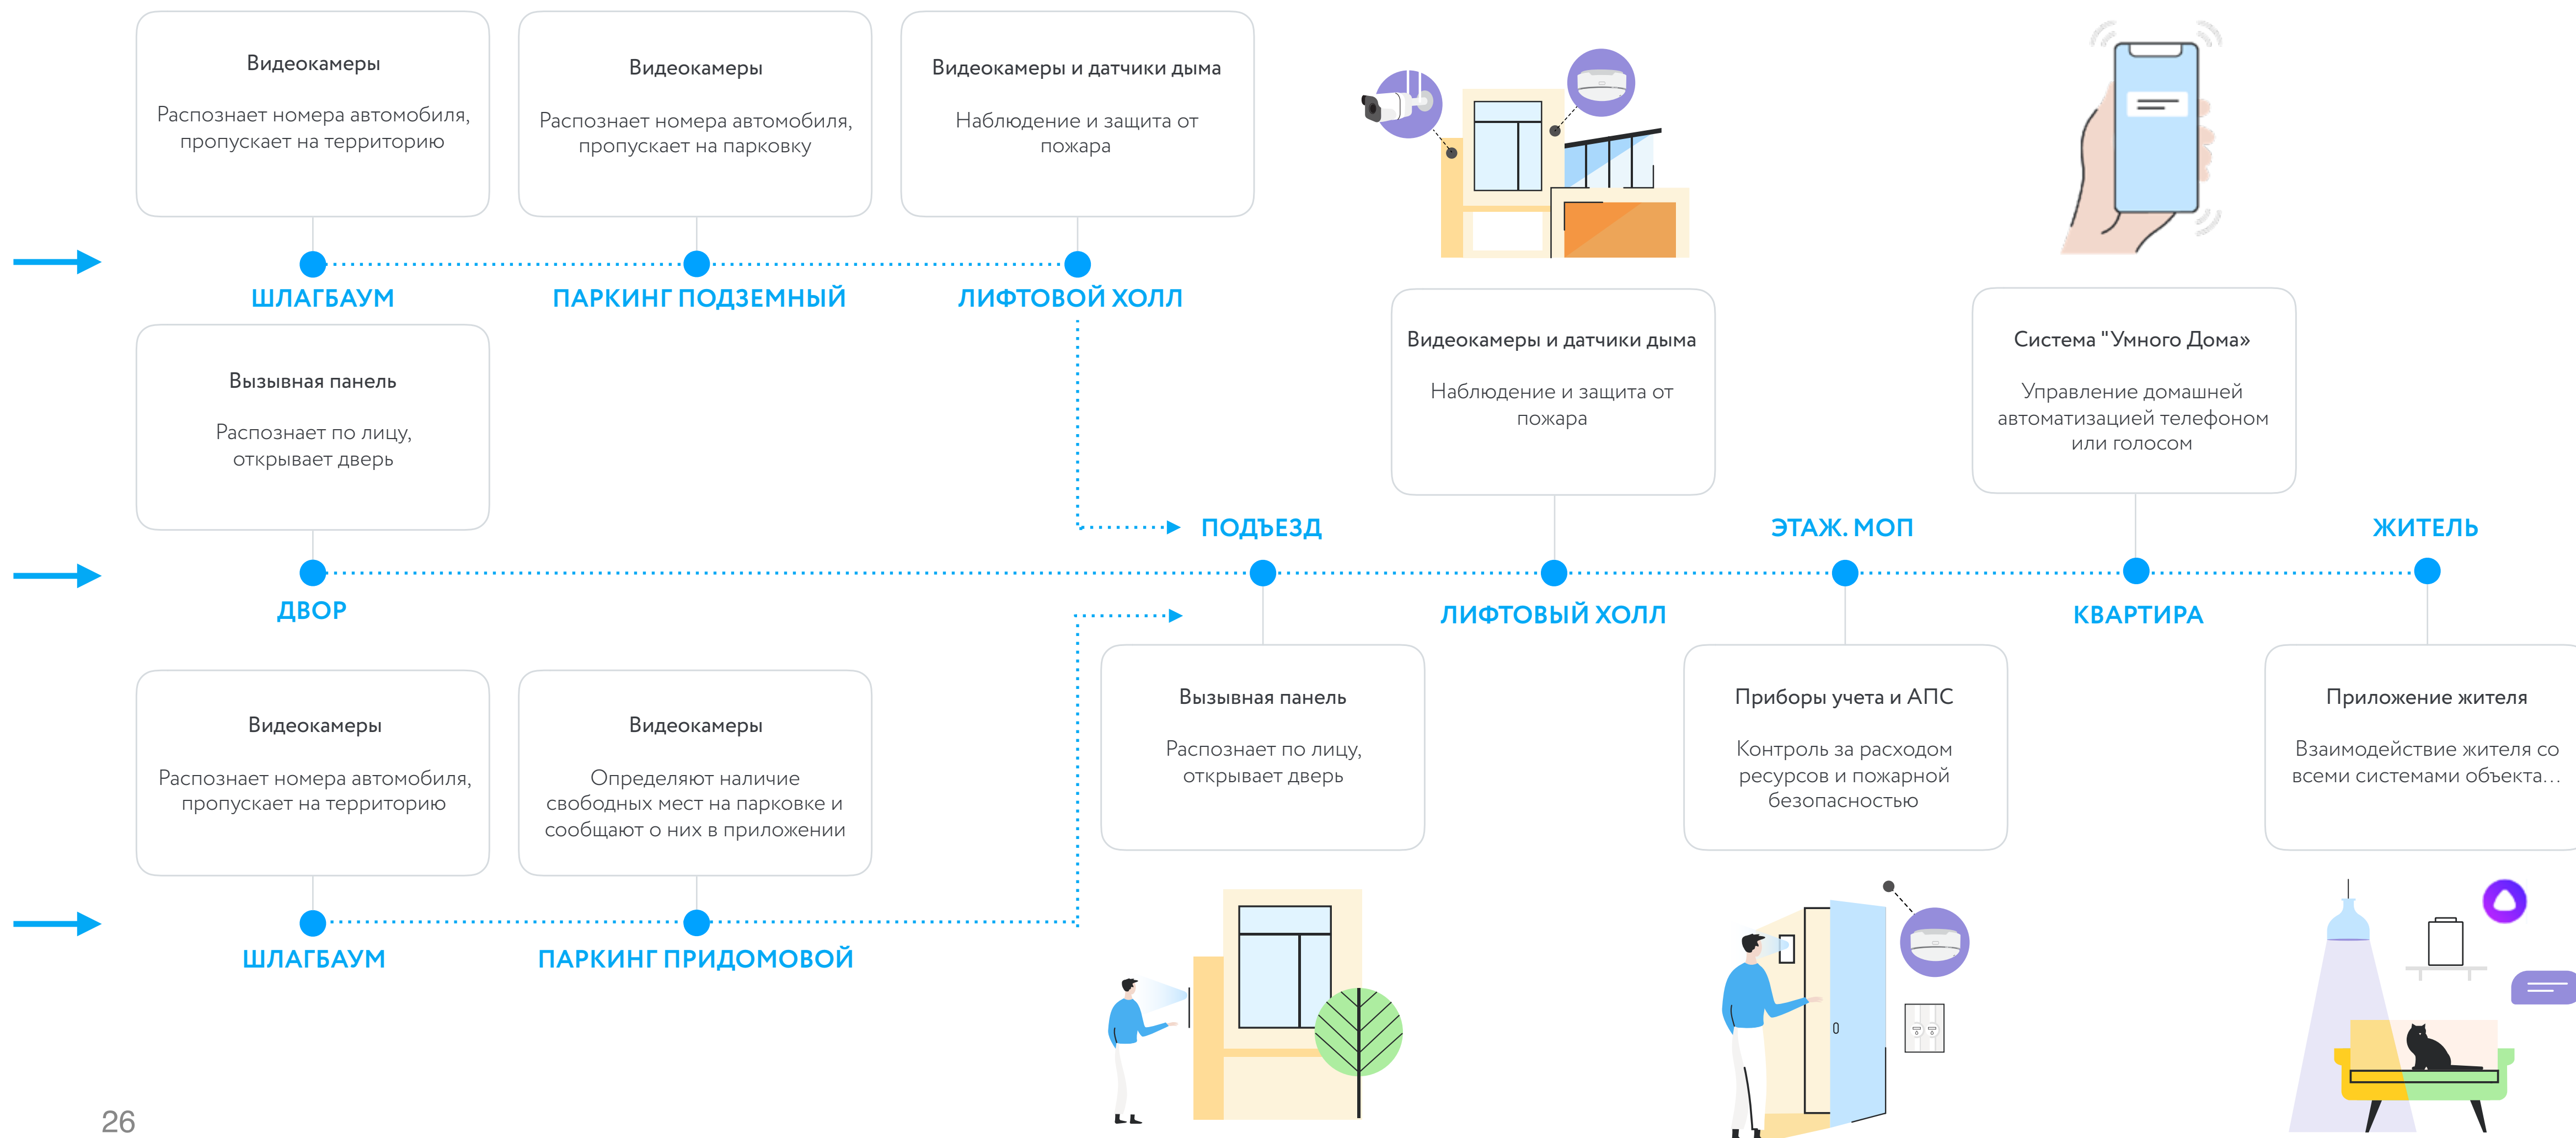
Видеокамеры

Распознает номера автомобиля, пропускает на территорию

Видеокамеры

Распознает номера автомобиля, пропускает на парковку

Видеокамеры и датчики дыма

Наблюдение и защита от пожара

ШЛАГБАУМ

ПАРКИНГ ПОДЗЕМНЫЙ

ЛИФТОВОЙ ХОЛЛ

Вызывная панель

Распознает по лицу, открывает дверь

Видеокамеры и датчики дыма

Наблюдение и защита от пожара

Система "Умного Дома»

Управление домашней автоматизацией телефоном или голосом

ПОДЪЕЗД

ЭТАЖ. МОП

ЖИТЕЛЬ

ДВОР

ЛИФТОВЫЙ ХОЛЛ

КВАРТИРА

Видеокамеры

Распознает номера автомобиля, пропускает на территорию

Видеокамеры

Определяют наличие свободных мест на парковке и сообщают о них в приложении

Вызывная панель

Распознает по лицу, открывает дверь

Приборы учета и АПС

Контроль за расходом ресурсов и пожарной безопасностью

Приложение жителя

Взаимодействие жителя со всеми системами объекта...

ШЛАГБАУМ

ПАРКИНГ ПРИДОМОВОЙ

26